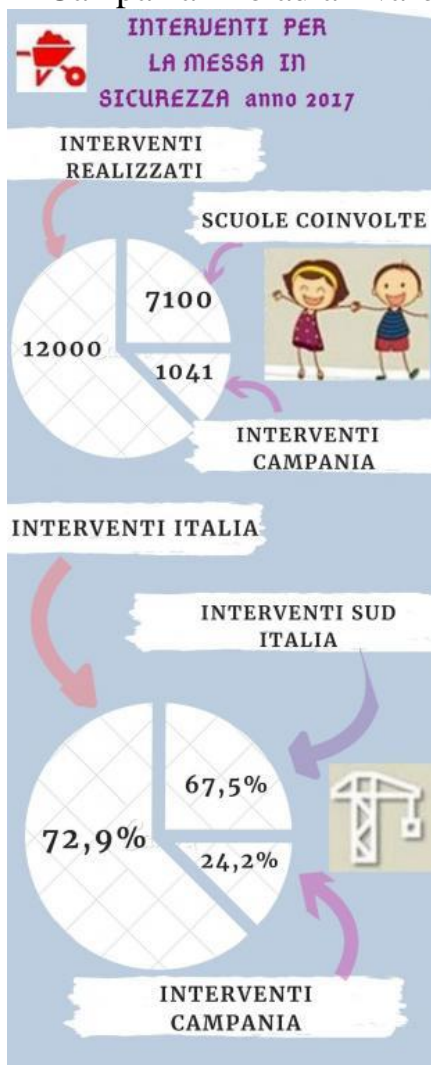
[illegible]

INTERVENTI PER LA MESSA IN SICUREZZA anno 2017

INTERVENTI REALIZZATI

SCUOLE COINVOLTE

7100

12000

1041

INTERVENTI CAMPANIA

INTERVENTI ITALIA

INTERVENTI SUD ITALIA

67,5%

72,9%

24,2%

INTERVENTI CAMPANIA